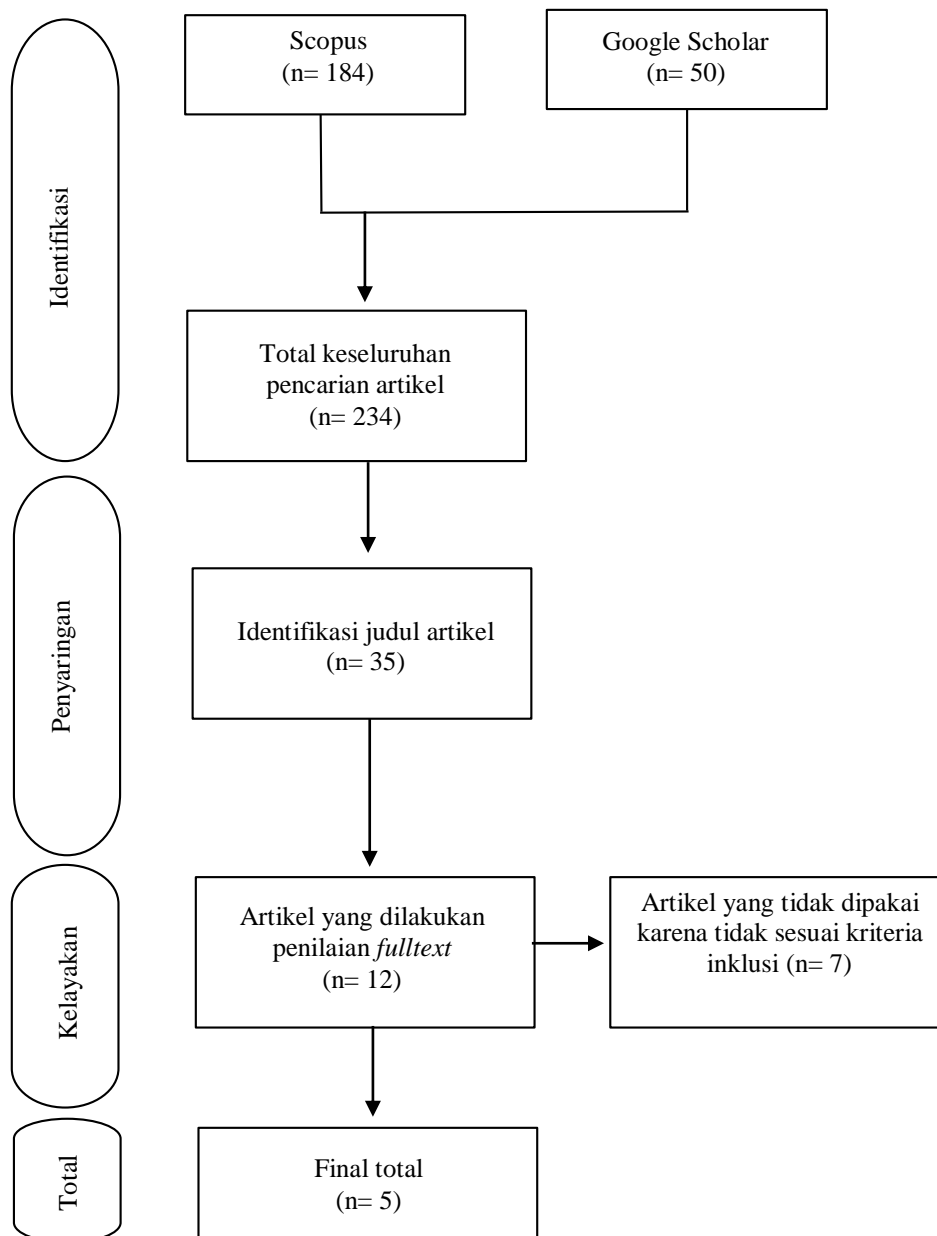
Identifikasi

Scopus
(n= 184)

Google Scholar
(n= 50)

Total keseluruhan pencarian artikel
(n= 234)

Penyaringan

Identifikasi judul artikel
(n= 35)

Kelayakan

Artikel yang dilakukan penilaian *fulltext*
(n= 12)

Artikel yang tidak dipakai karena tidak sesuai kriteria inklusi (n= 7)

Total

Final total
(n= 5)